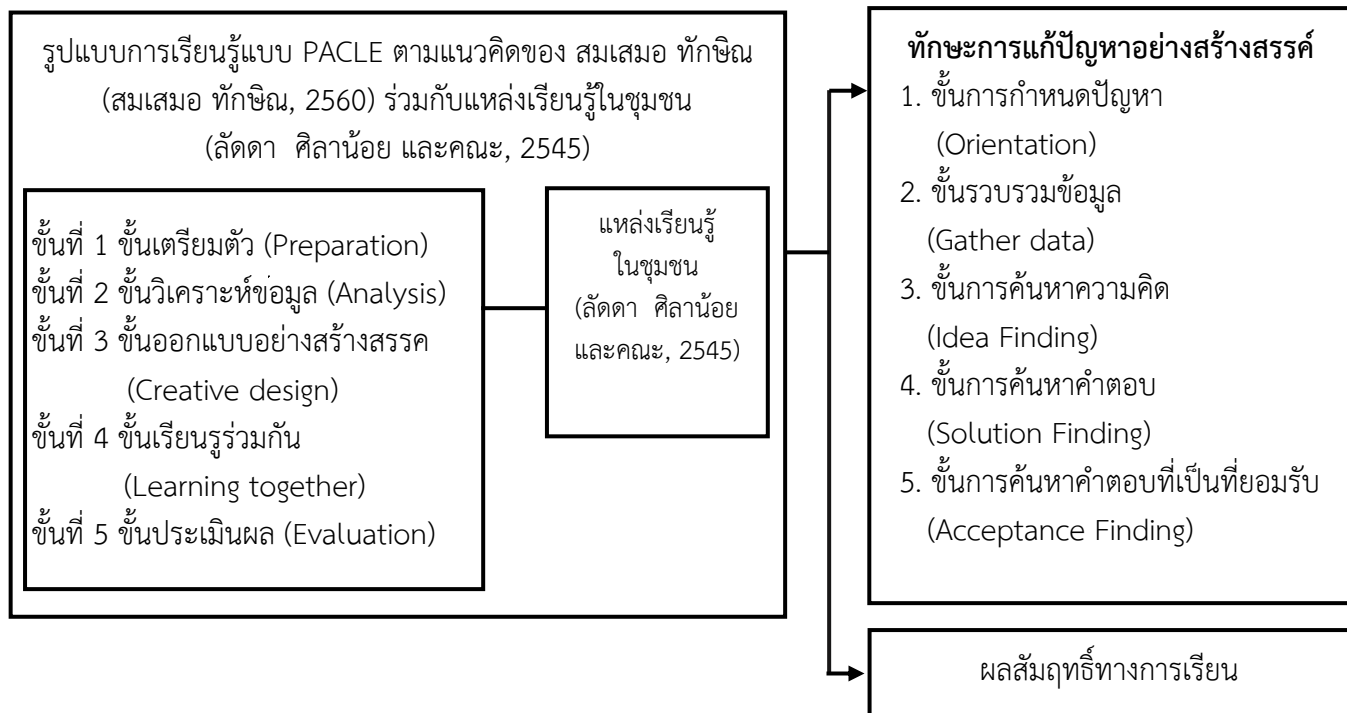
รูปแบบการเรียนรู้แบบ PACLE ตามแนวคิดของ สมเสมอ ทักษิณ (สมเสมอ ทักษิณ, 2560) ร่วมกับแหล่งเรียนรู้ในชุมชน (ลัดดา ศิลาน้อย และคณะ, 2545)

ขั้นที่ 1 ขั้นเตรียมตัว (Preparation)
ขั้นที่ 2 ขั้นวิเคราะห์ข้อมูล (Analysis)
ขั้นที่ 3 ขั้นออกแบบอย่างสร้างสรค (Creative design)
ขั้นที่ 4 ขั้นเรียนรูร่วมกัน (Learning together)
ขั้นที่ 5 ขั้นประเมินผล (Evaluation)

แหล่งเรียนรู้ในชุมชน (ลัดดา ศิลาน้อย และคณะ, 2545)

ทักษะการแก้ปัญหาอย่างสร้างสรรค์
1. ขั้นการกำหนดปัญหา (Orientation)
2. ขั้นรวบรวมข้อมูล (Gather data)
3. ขั้นการค้นหาความคิด (Idea Finding)
4. ขั้นการค้นหาคำตอบ (Solution Finding)
5. ขั้นการค้นหาคำตอบที่เป็นที่ยอมรับ (Acceptance Finding)

ผลสัมฤทธิ์ทางการเรียน